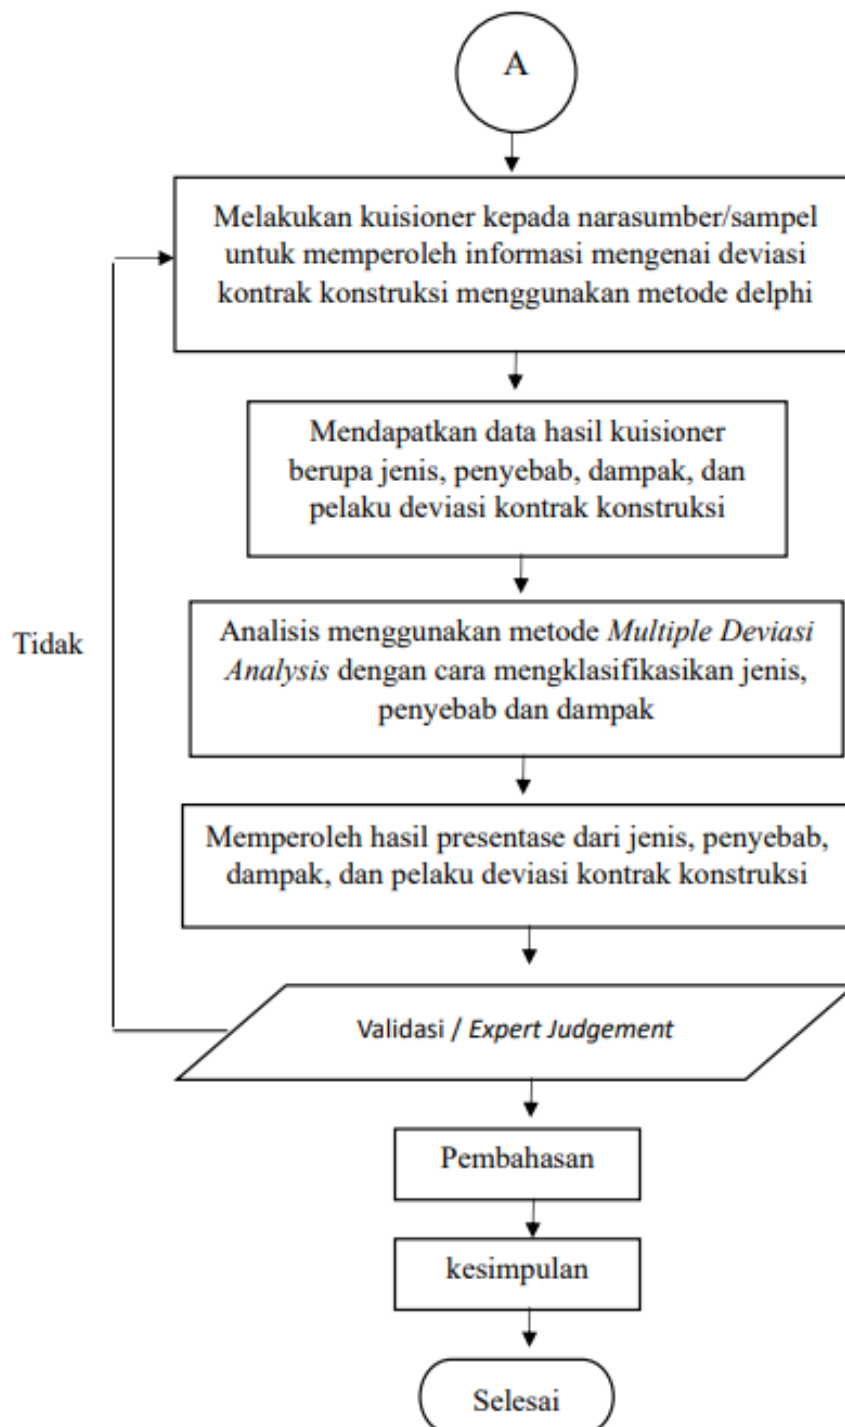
A

Melakukan kuisioner kepada narasumber/sampel untuk memperoleh informasi mengenai deviasi kontrak konstruksi menggunakan metode delphi

Mendapatkan data hasil kuisioner berupa jenis, penyebab, dampak, dan pelaku deviasi kontrak konstruksi

Tidak

Analisis menggunakan metode Multiple Deviasi Analysis dengan cara mengklasifikasikan jenis, penyebab dan dampak

Memperoleh hasil presentase dari jenis, penyebab, dampak, dan pelaku deviasi kontrak konstruksi

Validasi / Expert Judgement

Pembahasan

kesimpulan

Selesai